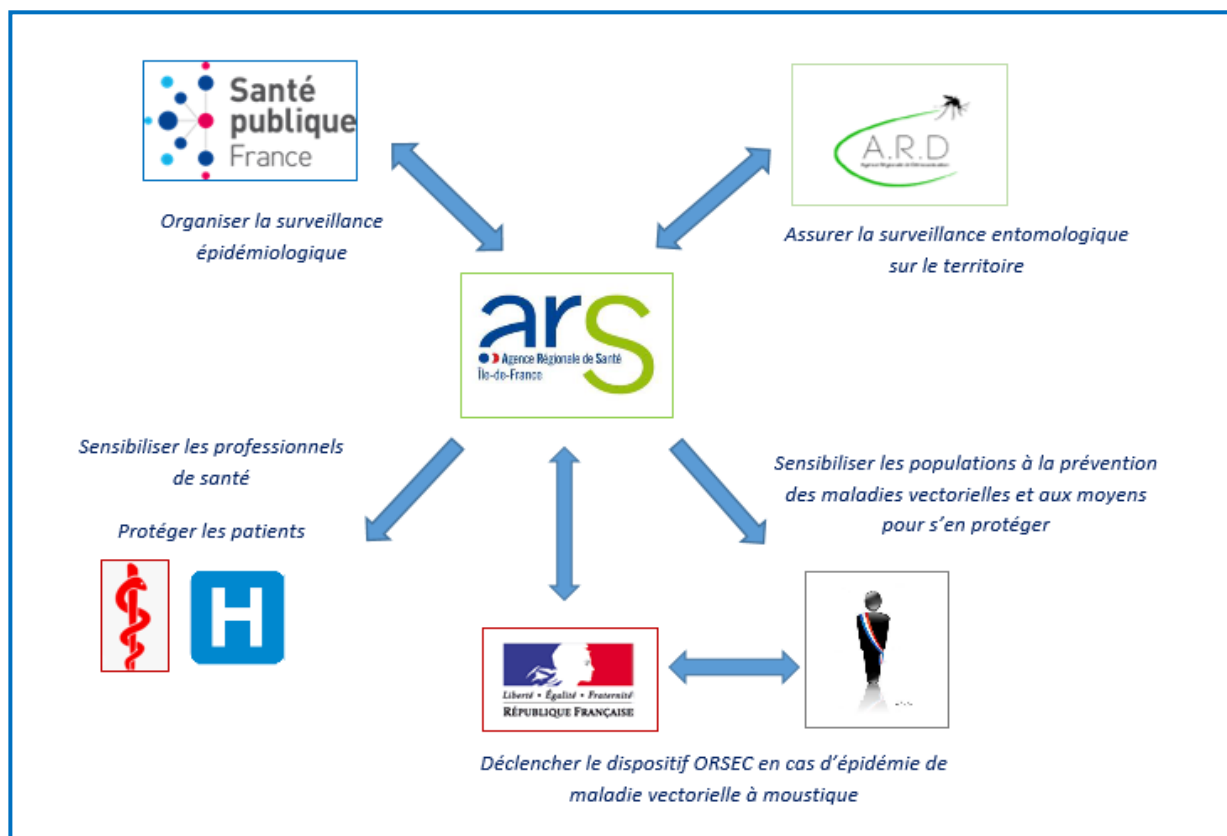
Santé publique France

A.R.D

Organiser la surveillance épidémiologique

Assurer la surveillance entomologique sur le territoire

ars
Agence Régionale de Santé
Île-de-France

Sensibiliser les professionnels de santé

Protéger les patients

Sensibiliser les populations à la prévention des maladies vectorielles et aux moyens pour s'en protéger

H

Liberté • Égalité • Fraternité
RÉPUBLIQUE FRANÇAISE

Déclencher le dispositif ORSEC en cas d'épidémie de maladie vectorielle à moustique